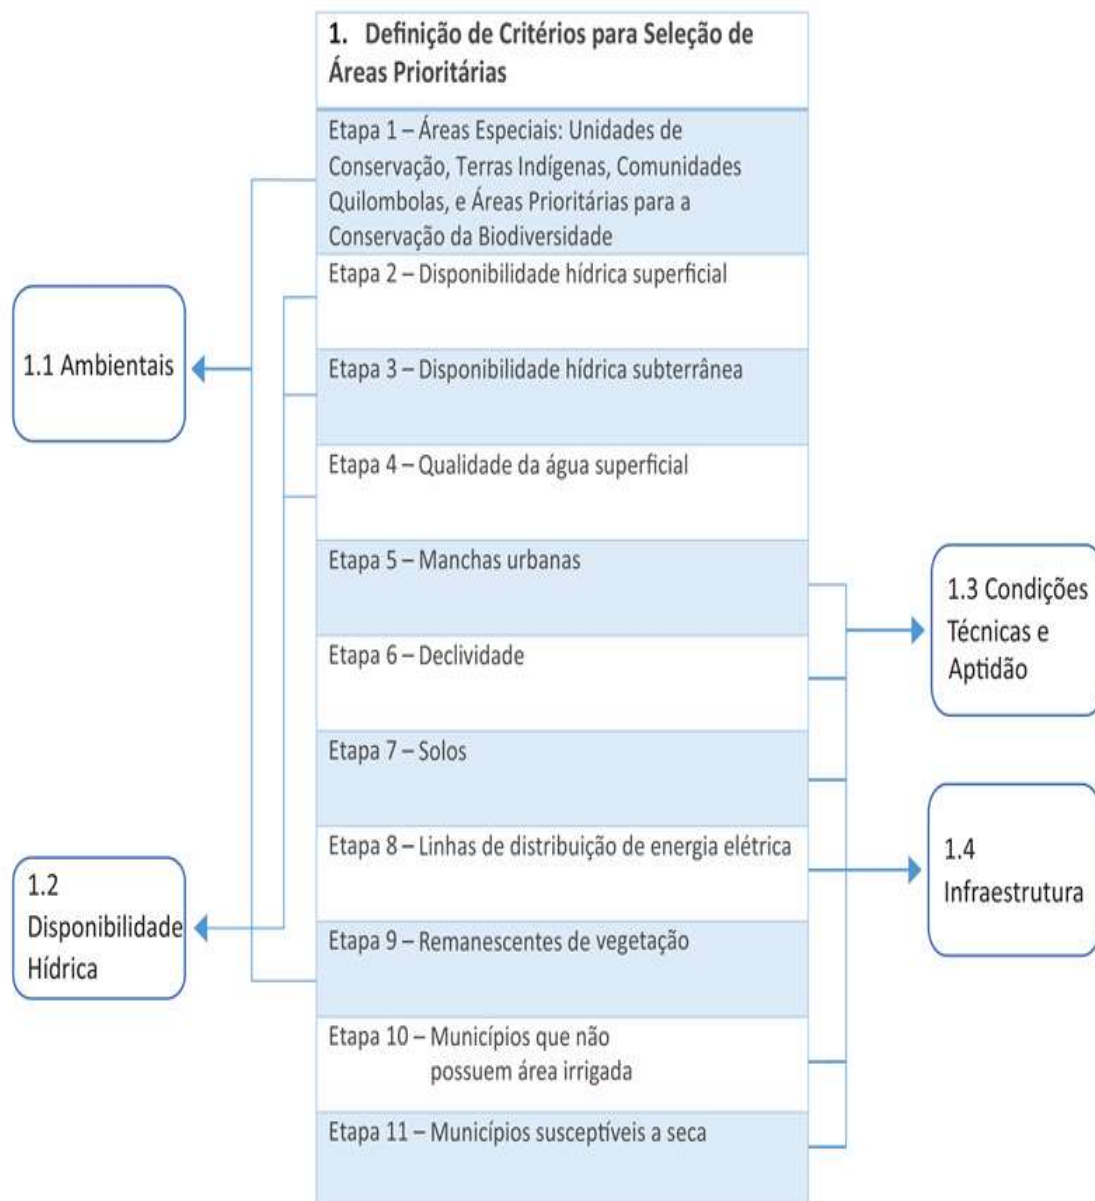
1. Definição de Critérios para Seleção de Áreas Prioritárias

Etapa 1 – Áreas Especiais: Unidades de Conservação, Terras Indígenas, Comunidades Quilombolas, e Áreas Prioritárias para a Conservação da Biodiversidade

Etapa 2 – Disponibilidade hídrica superficial

Etapa 3 – Disponibilidade hídrica subterrânea

Etapa 4 – Qualidade da água superficial

Etapa 5 – Manchas urbanas

Etapa 6 – Declividade

Etapa 7 – Solos

Etapa 8 – Linhas de distribuição de energia elétrica

Etapa 9 – Remanescentes de vegetação

Etapa 10 – Municípios que não possuem área irrigada

Etapa 11 – Municípios susceptíveis a seca

1.1 Ambientais

1.2 Disponibilidade Hídrica

1.3 Condições Técnicas e Aptidão

1.4 Infraestrutura